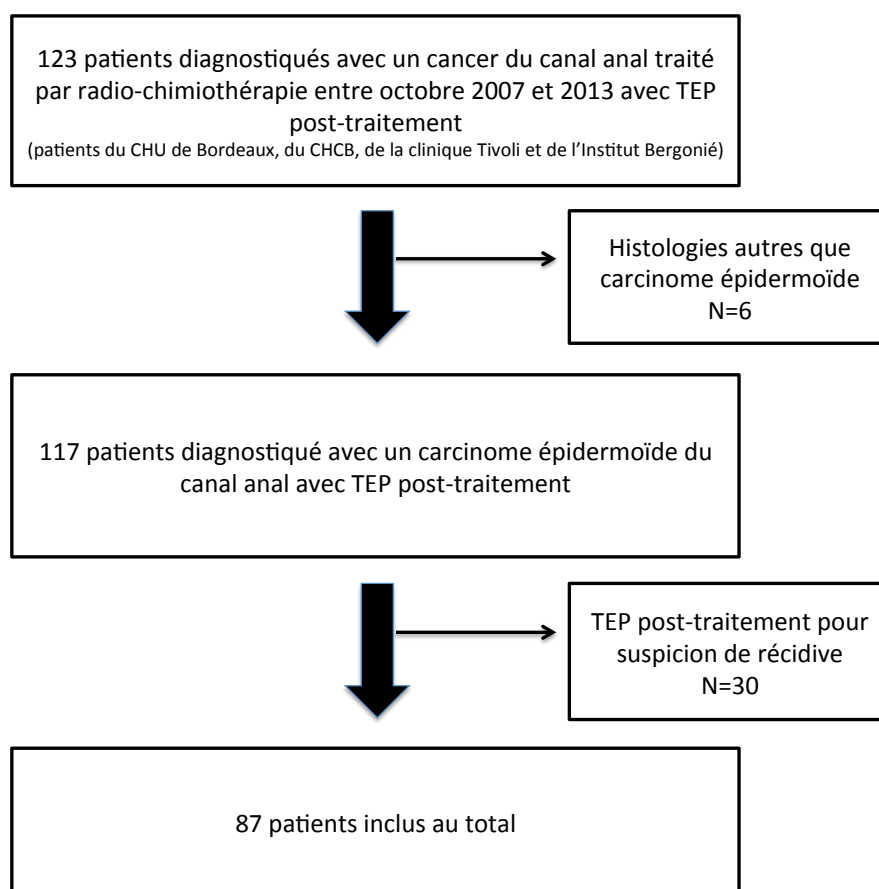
123 patients diagnostiqués avec un cancer du canal anal traité par radio-chimiothérapie entre octobre 2007 et 2013 avec TEP post-traitement
(patients du CHU de Bordeaux, du CHCB, de la clinique Tivoli et de l'Institut Bergonié)

Histologies autres que carcinome épidermoïde
N=6

117 patients diagnostiqué avec un carcinome épidermoïde du canal anal avec TEP post-traitement

TEP post-traitement pour suspicion de récidive
N=30

87 patients inclus au total